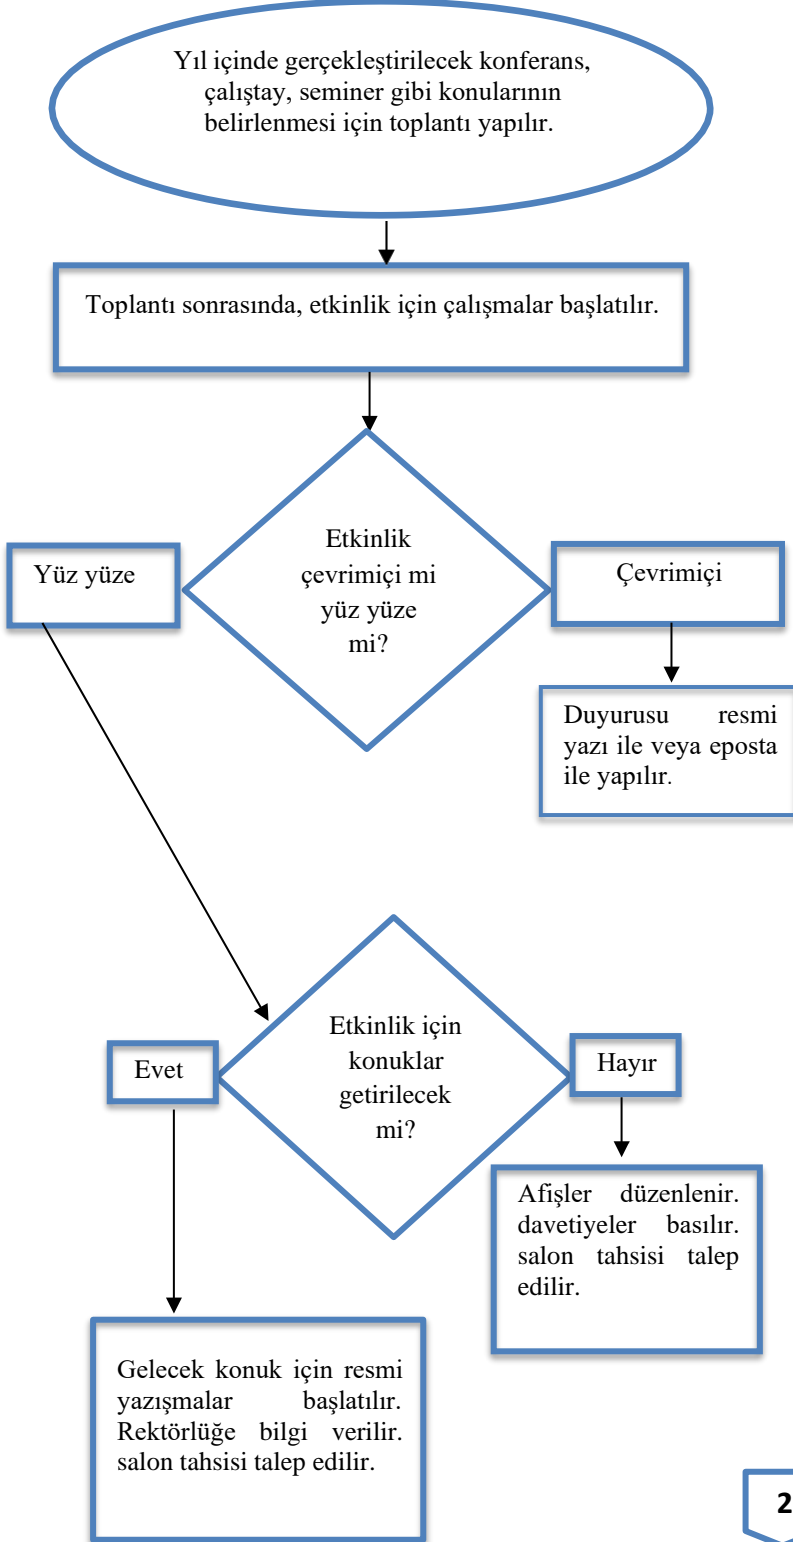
Yıl içinde gerçekleştirilecek konferans, çalıştay, seminer gibi konularının belirlenmesi için toplantı yapılır.

Toplantı sonrasında, etkinlik için çalışmalar başlatılır.

Etkinlik çevrimiçi mi yüz yüze mi?

Yüz yüze

Çevrimiçi

Duyurusu resmi yazı ile veya eposta ile yapılır.

Etkinlik için konuklar getirilecek mi?

Evet

Hayır

Afişler düzenlenir. davetiyeler basılır. salon tahsisi talep edilir.

Gelecek konuk için resmi yazışmalar başlatılır. Rektörlüğe bilgi verilir. salon tahsisi talep edilir.

2